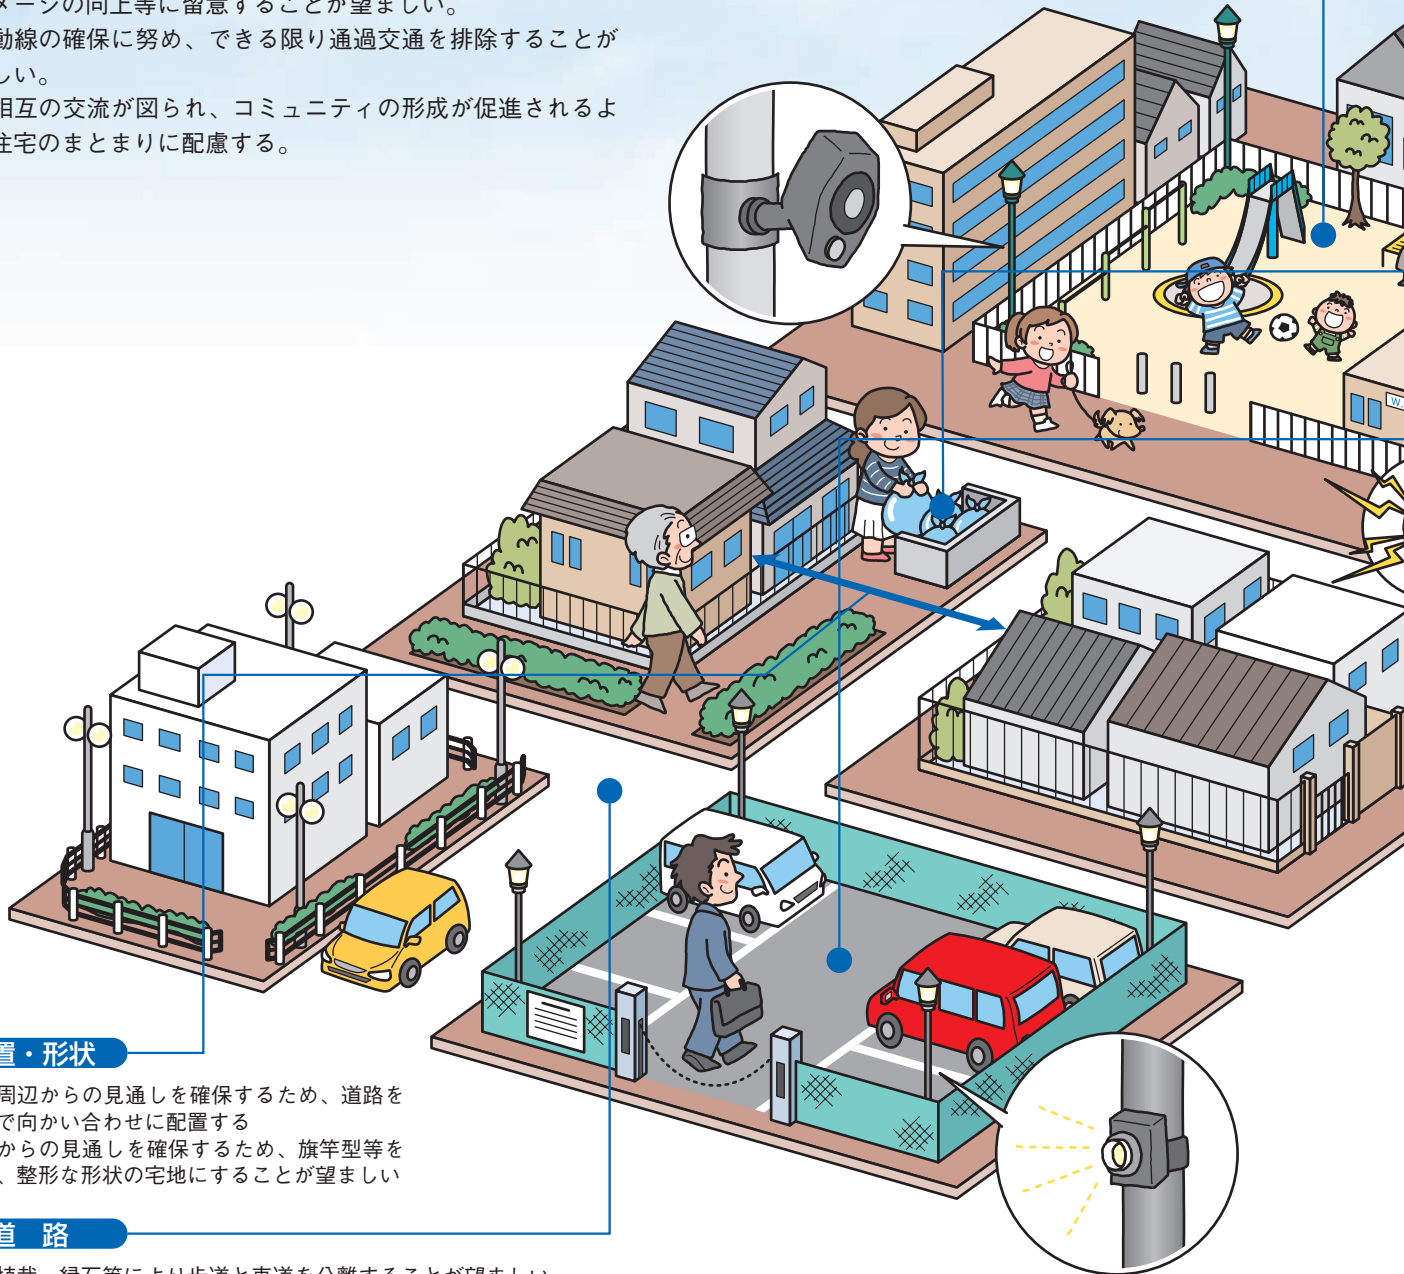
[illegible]ージの向上等に留意することが望ましい。
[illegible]動線の確保に努め、できる限り通過交通を排除することが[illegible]しい。
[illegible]相互の交流が図られ、コミュニティの形成が促進されるよ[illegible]住宅のまとまりに配慮する。

W

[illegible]置・形状
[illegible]周辺からの見通しを確保するため、道路を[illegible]で向かい合わせに配置する
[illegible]からの見通しを確保するため、旗竿型等を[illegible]、整形な形状の宅地にすることが望ましい

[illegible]道 路
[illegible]